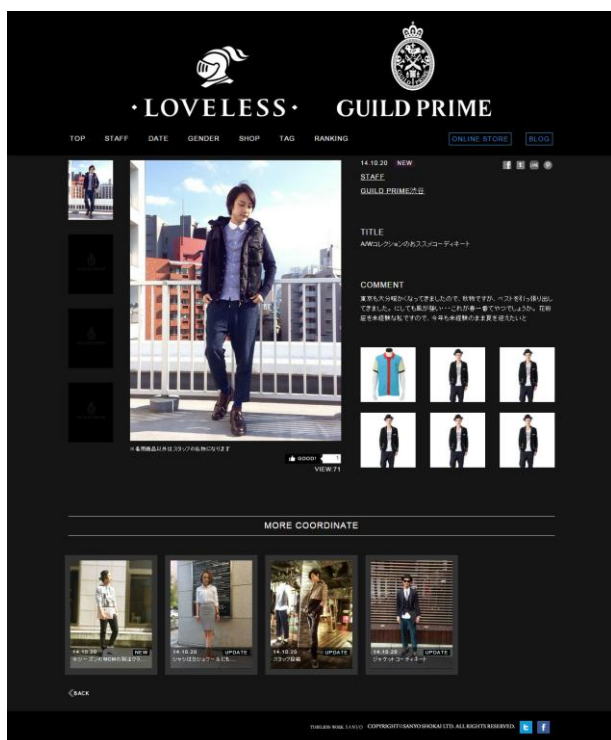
·LOVELESS·

GUILD PRIME

TOP STAFF DATE GENDER SHOP TAG RANKING

ONLINE STORE

BLOG

14.10.20 NEW

STAFF

GUILD PRIME六本

TITLE

A/Wコレクションのおススメコーディネート

COMMENT

東京も大分寒くなってきましたので、秋物ですが、ベストを引っ張り出してきました。にしても風が強い・・・これが一番寒くてやってしょうか。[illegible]

※着用商品以外はスタッフの私物になります

GOOD! 1

VIEW:71

MORE COORDINATE

14.10.20 NEW

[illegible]

14.10.20 UPDATE

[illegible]

14.10.20 UPDATE

スタッフ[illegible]

14.10.20 UPDATE

ジャケットコーディネート

BACK

TIMELESS WORK. SANYO COPYRIGHT©SANYO SHOKAI LTD. ALL RIGHTS RESERVED.